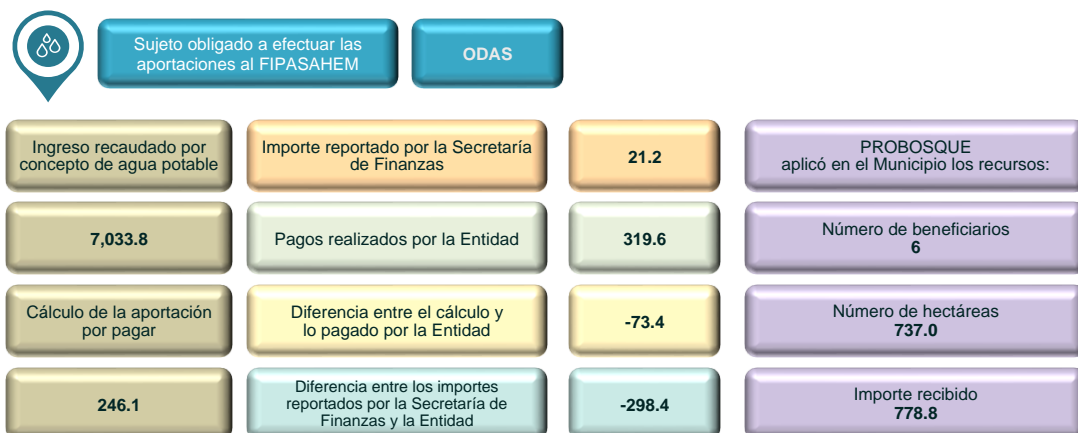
Sujeto obligado a efectuar las aportaciones al FIPASAHEM

ODAS

Ingreso recaudado por concepto de agua potable

Importe reportado por la Secretaría de Finanzas

21.2

PROBOSQUE aplicó en el Municipio los recursos:

7,033.8

Pagos realizados por la Entidad

319.6

Número de beneficiarios
6

Cálculo de la aportación por pagar

Diferencia entre el cálculo y lo pagado por la Entidad

-73.4

Número de hectáreas
737.0

246.1

Diferencia entre los importes reportados por la Secretaría de Finanzas y la Entidad

-298.4

Importe recibido
778.8